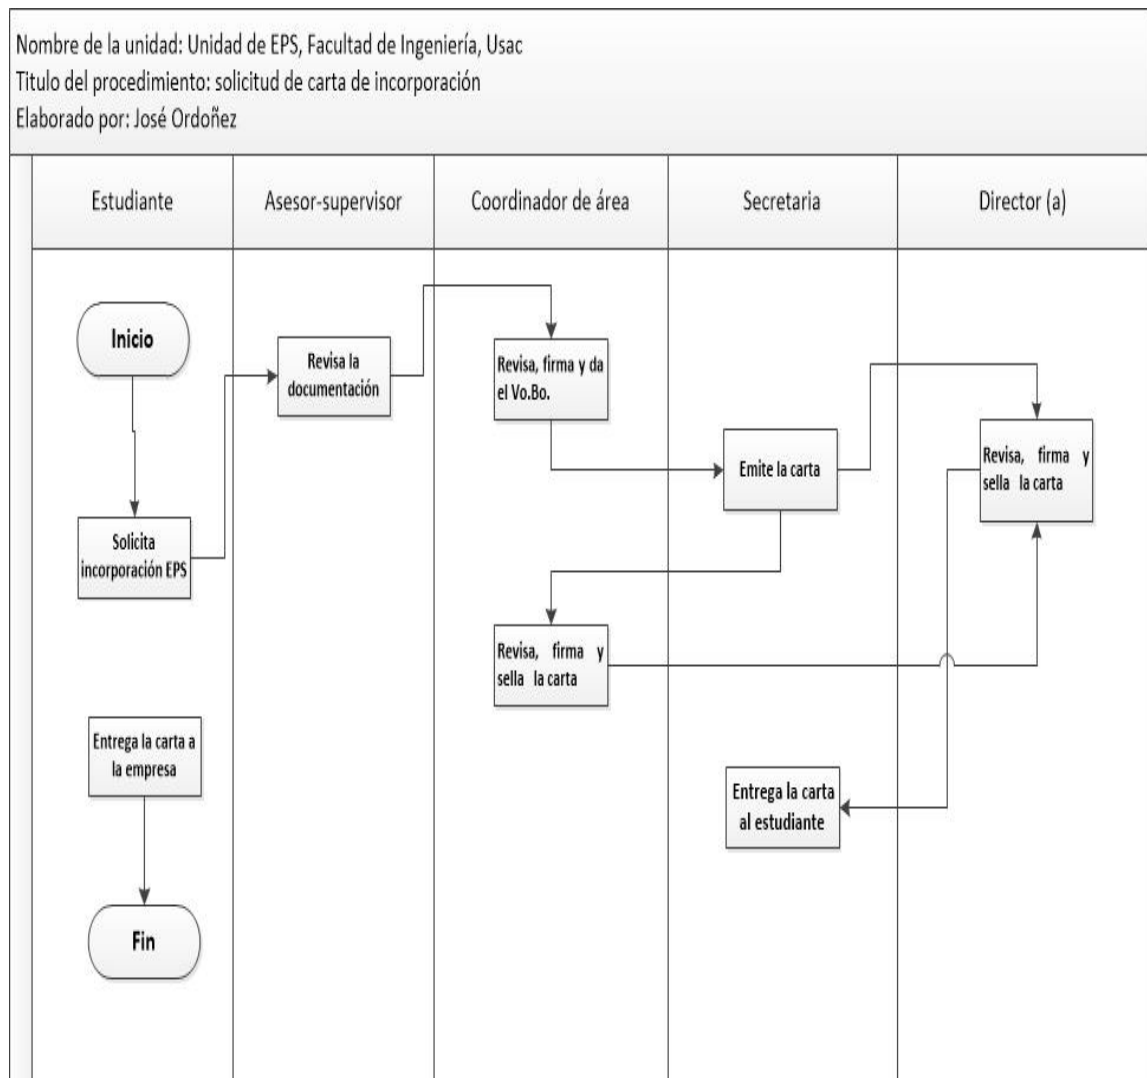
Nombre de la unidad: Unidad de EPS, Facultad de Ingeniería, Usac
Titulo del procedimiento: solicitud de carta de incorporación
Elaborado por: José Ordoñez

Estudiante

Asesor-supervisor

Coordinador de área

Secretaria

Director (a)

Inicio

Revisa la documentación

Revisa, firma y da el Vo.Bo.

Emite la carta

Revisa, firma y sella la carta

Solicita incorporación EPS

Revisa, firma y sella la carta

Entrega la carta a la empresa

Entrega la carta al estudiante

Fin